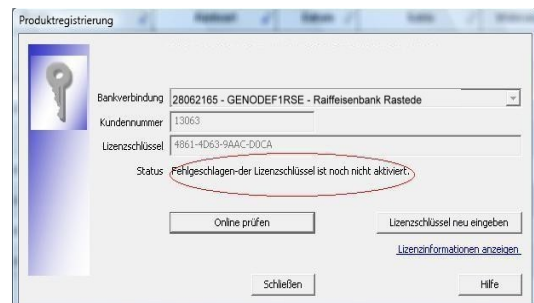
Produktregistrierung

Bankverbindung 28062165 - GENODEF1RSE - Raiffeisenbank Rastede

Kundennummer 13063

Lizenzschlüssel 4861-4D63-9AAC-D0CA

Status Fehlgeschlagen-der Lizenzschlüssel ist noch nicht aktiviert.

Online prüfen

Lizenzschlüssel neu eingeben

Lizenzinformationen anzeigen

Schließen

Hilfe